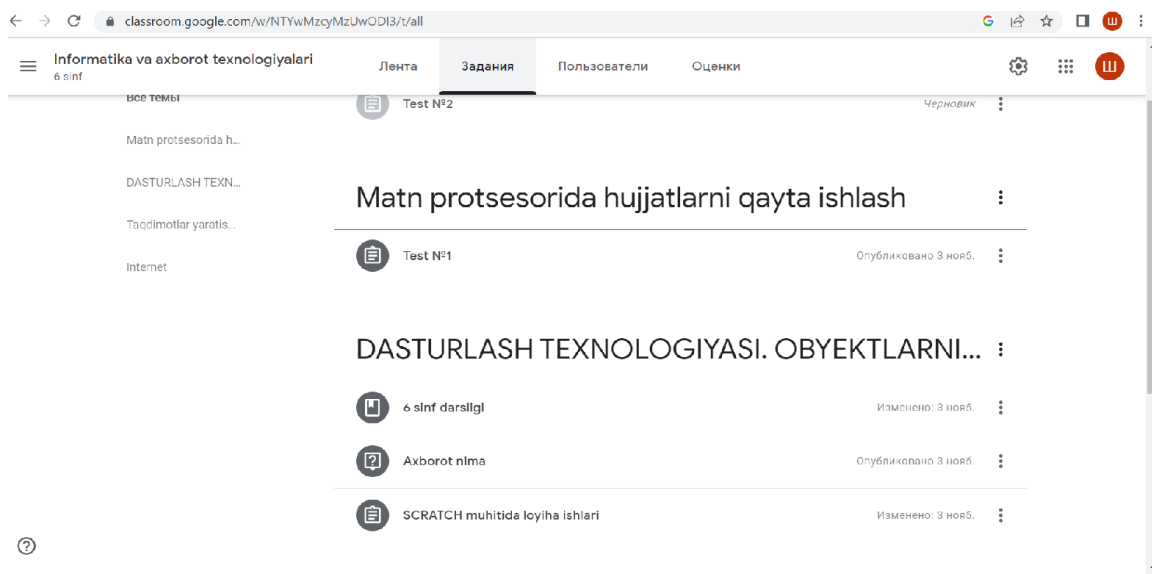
classroom.google.com/w/NTYwMzcyMzUwODI3/t/all

Informatika va axborot texnologiyalari
6 sinf

Лента Задания Пользователи Оценки

Ш

Все темы

Matn protsesorida h...

DASTURLASH TEXN...

Taqdimotlar yaratis...

Internet

Test №2

Черновик

Matn protsesorida hujjatlarni qayta ishlash

Test №1

Опубликовано 3 нояб.

DASTURLASH TEXNOLOGIYASI. OBYEKTLARNI...

6 sinf darsligi

Изменено: 3 нояб.

Axborot nima

Опубликовано 3 нояб.

SCRATCH muhitida loyiha ishlari

Изменено: 3 нояб.